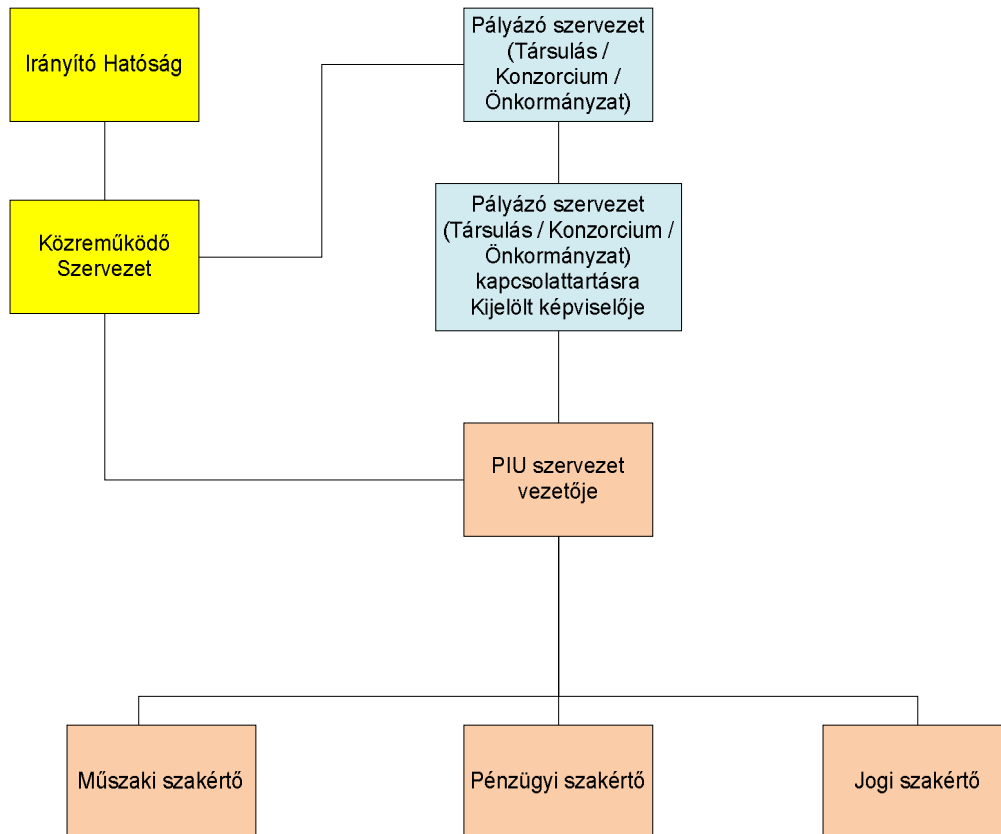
Irányító Hatóság

Pályázó szervezet (Társulás / Konzorcium / Önkormányzat)

Közreműködő Szervezet

Pályázó szervezet (Társulás / Konzorcium / Önkormányzat) kapcsolattartásra Kijelölt képviselője

PIU szervezet vezetője

Műszaki szakértő

Pénzügyi szakértő

Jogi szakértő